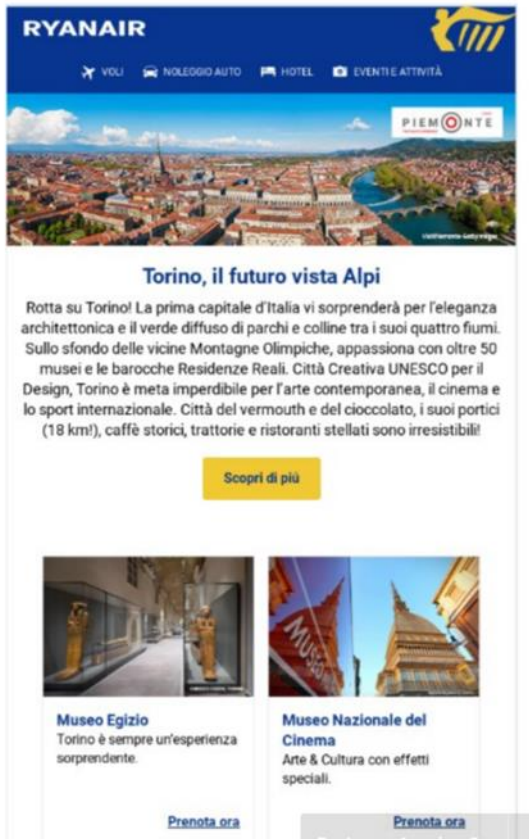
RYANAIR

VOLI NOLEGGIO AUTO HOTEL EVENTI E ATTIVITÀ

PIEMONTE

Torino, il futuro vista Alpi

Rotta su Torino! La prima capitale d'Italia vi sorprenderà per l'eleganza architettonica e il verde diffuso di parchi e colline tra i suoi quattro fiumi. Sullo sfondo delle vicine Montagne Olimpiche, appassiona con oltre 50 musei e le barocche Residenze Reali. Città Creativa UNESCO per il Design, Torino è meta imperdibile per l'arte contemporanea, il cinema e lo sport internazionale. Città del vermouth e del cioccolato, i suoi portici (18 km!), caffè storici, trattorie e ristoranti stellati sono irresistibili!

Scopri di più

Museo Egizio
Torino è sempre un'esperienza sorprendente.

Prenota ora

Museo Nazionale del Cinema
Arte & Cultura con effetti speciali.

Prenota ora